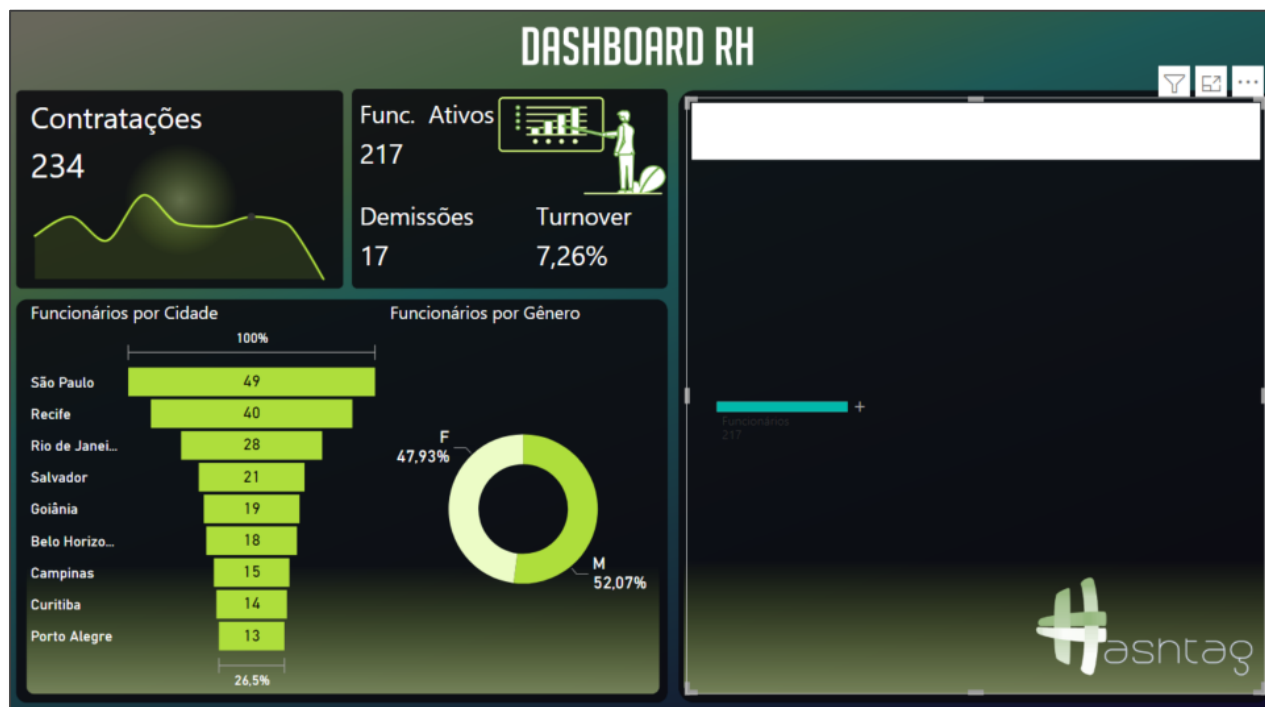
DASHBOARD RH

Contratações
234

Func. Ativos
217

Demissões
17

Turnover
7,26%

Funcionários por Cidade

100%

| | |
|---|---|
| São Paulo | 49 |
| Recife | 40 |
| Rio de Janei... | 28 |
| Salvador | 21 |
| Goiânia | 19 |
| Belo Horizo... | 18 |
| Campinas | 15 |
| Curitiba | 14 |
| Porto Alegre | 13 |

26,5%

Funcionários por Gênero

F
47,93%

M
52,07%

+
Funcionários
217

Hasntag